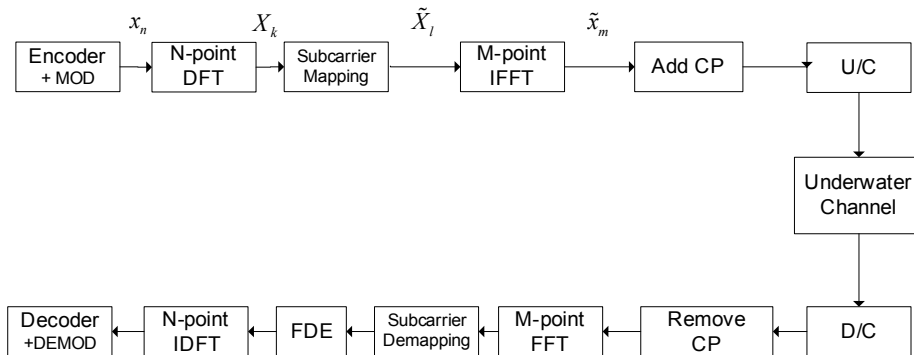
$x_n$ $X_k$ $\tilde{X}_l$ $\tilde{x}_m$

Encoder + MOD

N-point DFT

Subcarrier Mapping

M-point IFFT

Add CP

U/C

Underwater Channel

D/C

Remove CP

M-point FFT

Subcarrier Demapping

FDE

N-point IDFT

Decoder +DEMOD